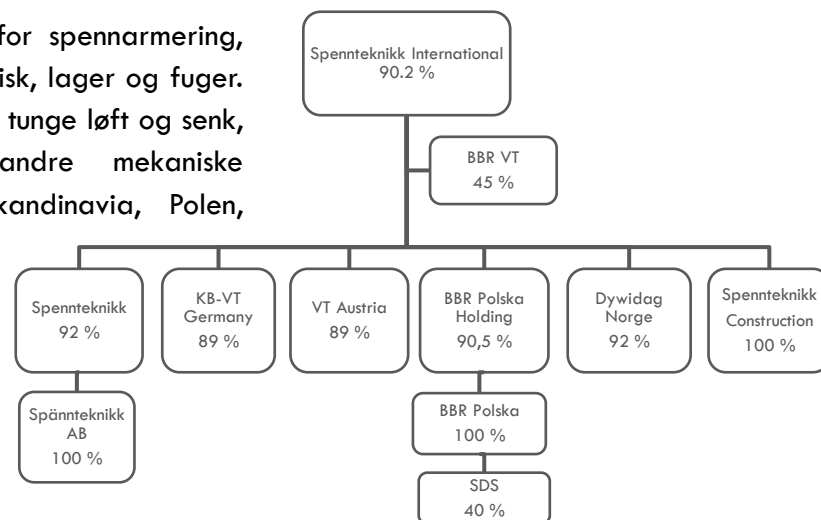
for spennarmering, isk, lager og fuger. tunge løft og senk, andre mekaniske kandinavia, Polen,

Spennteknikk International
90.2 %

BBR VT
45 %

Spennteknikk
92 %

Spännteknikk
AB
100 %

KB-VT
Germany
89 %

VT Austria
89 %

BBR Polska
Holding
90,5 %

BBR Polska
100 %

SDS
40 %

Dywidag
Norge
92 %

Spennteknikk
Construction
100 %